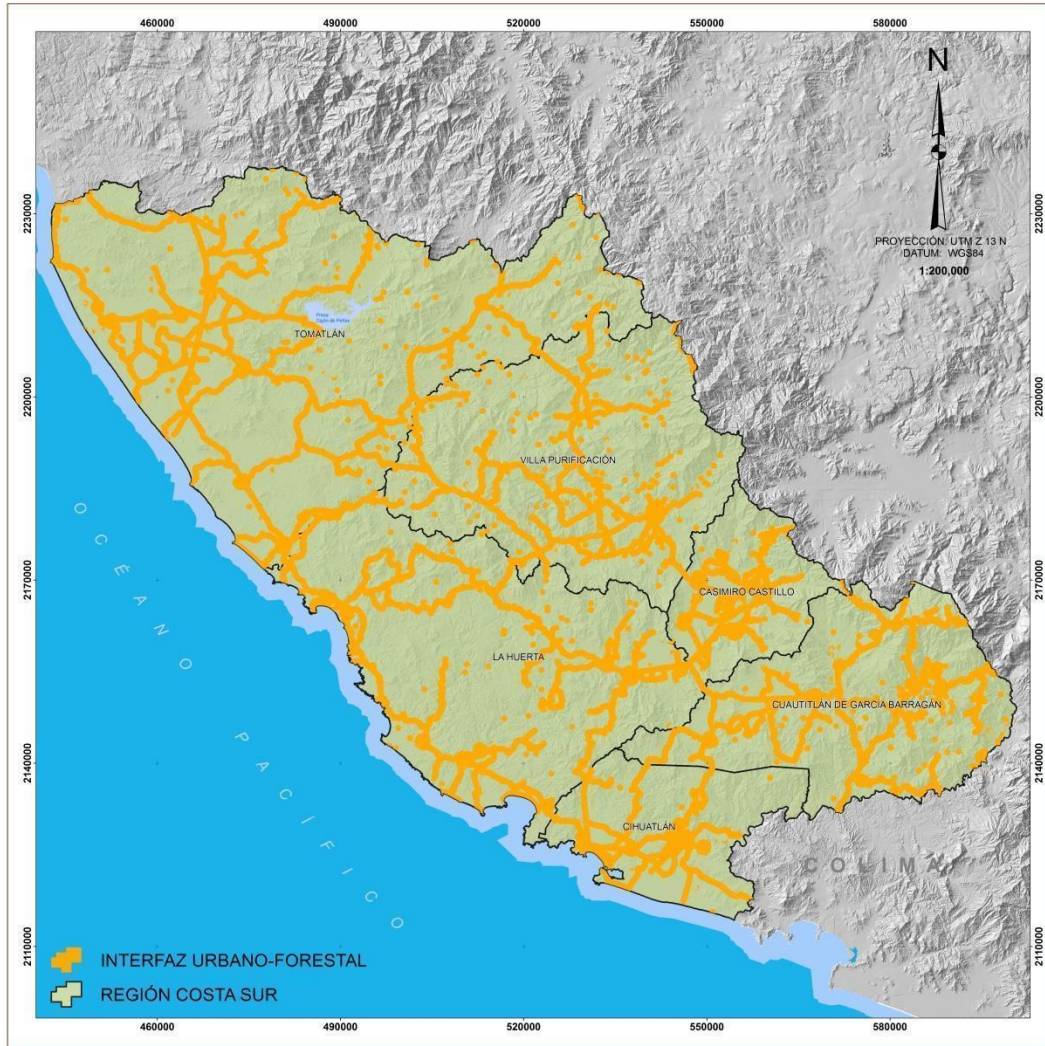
460000 490000 520000 550000 580000

N

PROYECCIÓN: UTM Z 13 N
DATUM: WGS84
1:200,000

2230000
2200000
2170000
2140000
2110000

Presa Cajón de Peñas

TOMATLÁN

VILLA PURIFICACIÓN

CASIMIRO CASTILLO

LA HUERTA

CUAUTITLÁN DE GARCÍA BARRAGÁN

CIHUATLÁN

COLIMA

OCÉANO PACÍFICO

INTERFAZ URBANO-FORESTAL
REGIÓN COSTA SUR

460000 490000 520000 550000 580000